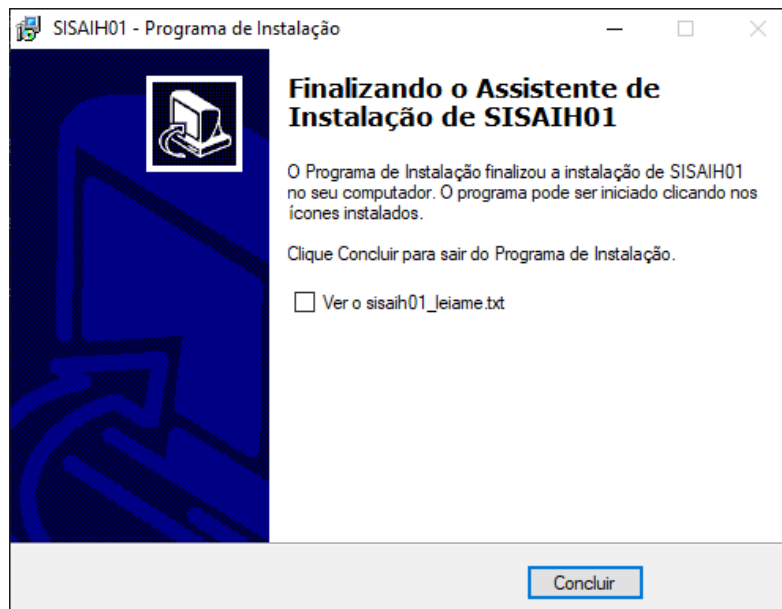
SISAIH01 - Programa de Instalação

Finalizando o Assistente de Instalação de SISAIH01

O Programa de Instalação finalizou a instalação de SISAIH01 no seu computador. O programa pode ser iniciado clicando nos ícones instalados.

Clique Concluir para sair do Programa de Instalação.

Ver o sisaih01_leiame.txt

Concluir